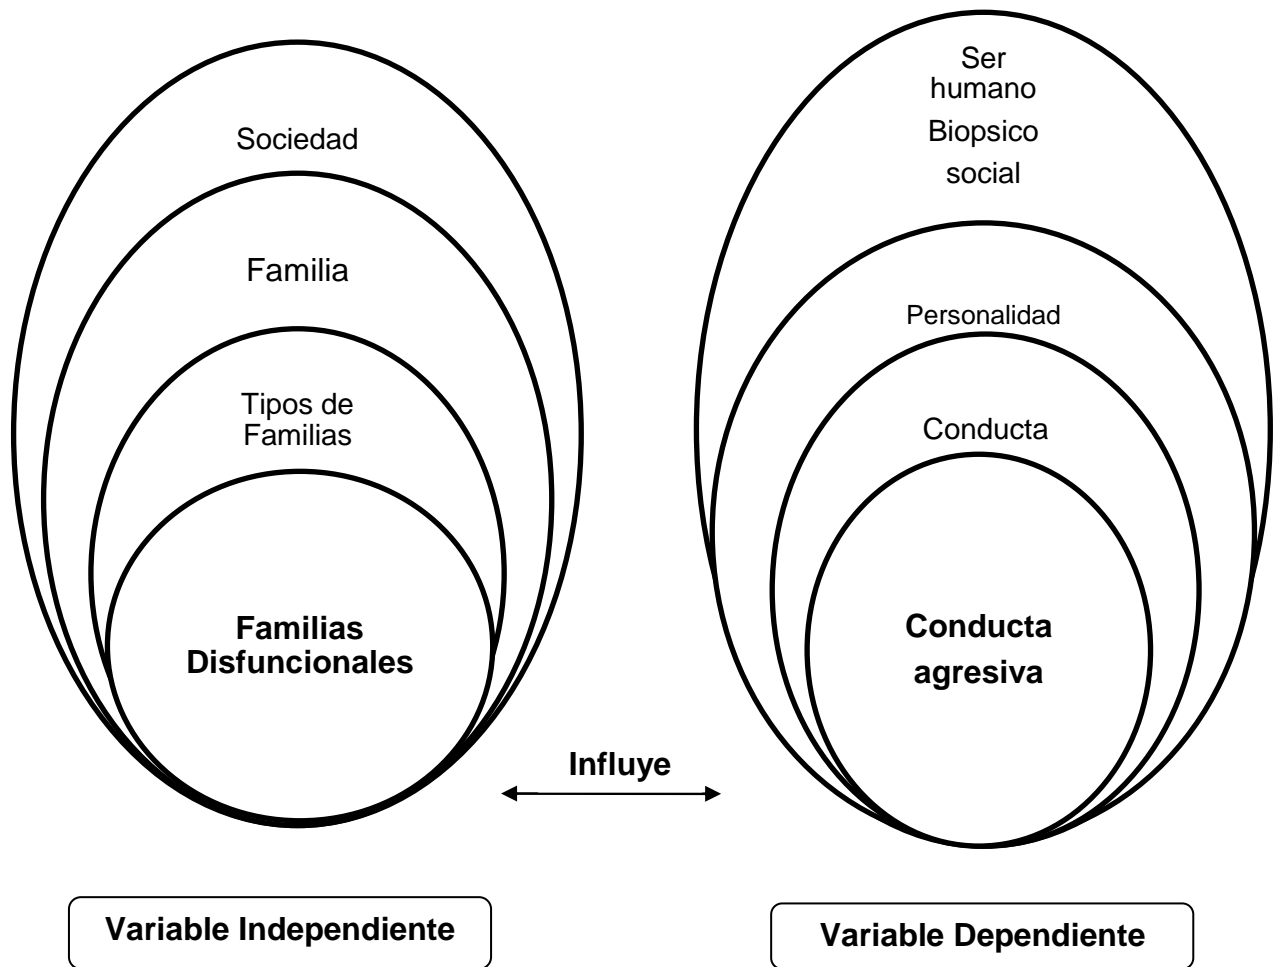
Sociedad

Familia

Tipos de Familias

**Familias Disfuncionales**

Ser humano Biopsico social

Personalidad

Conducta

**Conducta agresiva**

**Influye**

**Variable Independiente**

**Variable Dependiente**